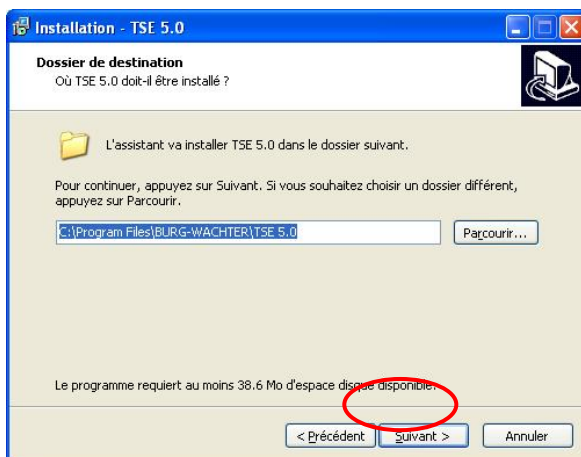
Installation - TSE 5.0

Dossier de destination
Où TSE 5.0 doit-il être installé ?

L'assistant va installer TSE 5.0 dans le dossier suivant.

Pour continuer, appuyez sur Suivant. Si vous souhaitez choisir un dossier différent, appuyez sur Parcourir.

C:\Program Files\BURG-WACHTER\TSE 5.0

Parcourir...

Le programme requiert au moins 38.6 Mo d'espace disque disponible.

< Précédent

Suivant >

Annuler